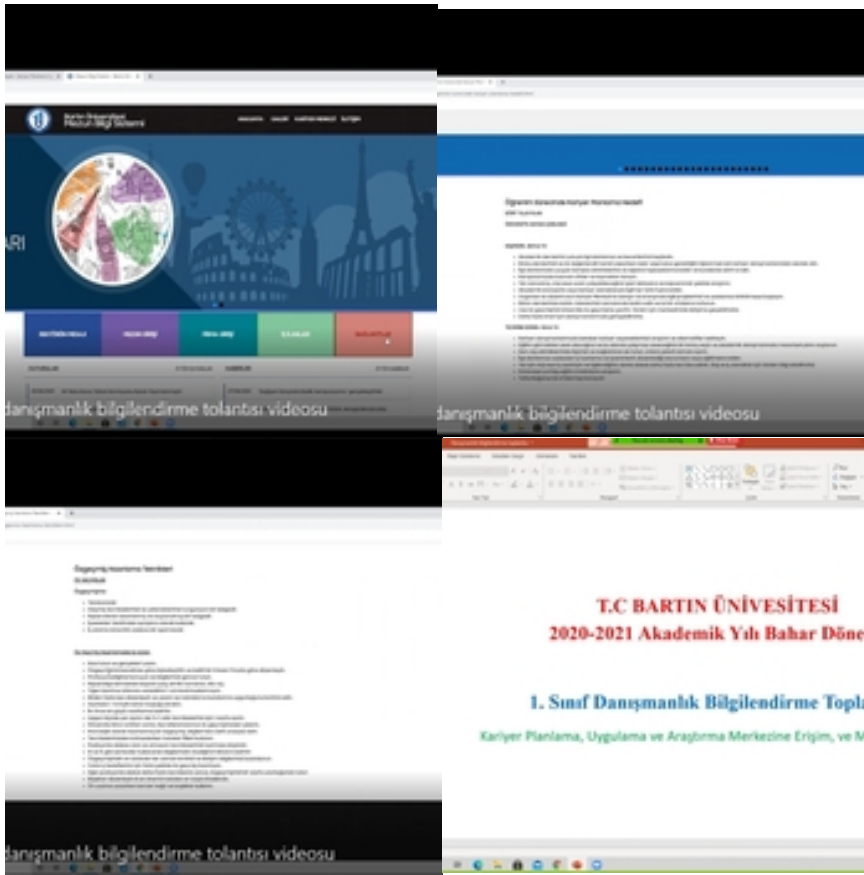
Bartın Üniversitesi Mezun Bilgi Sistemi

ARI

danışmanlık bilgilendirme tolantısı videosu

Öğrenim durumuna kariyer planlama rehberi

danışmanlık bilgilendirme tolantısı videosu

Öğrenim durumuna kariyer planlama rehberi

danışmanlık bilgilendirme tolantısı videosu

T.C BARTIN ÜNİVESİTESİ
2020-2021 Akademik Yılı Bahar Döne

1. Sınıf Danışmanlık Bilgilendirme Topla

Kariyer Planlama, Uygulama ve Araştırma Merkezine Erişim, ve M